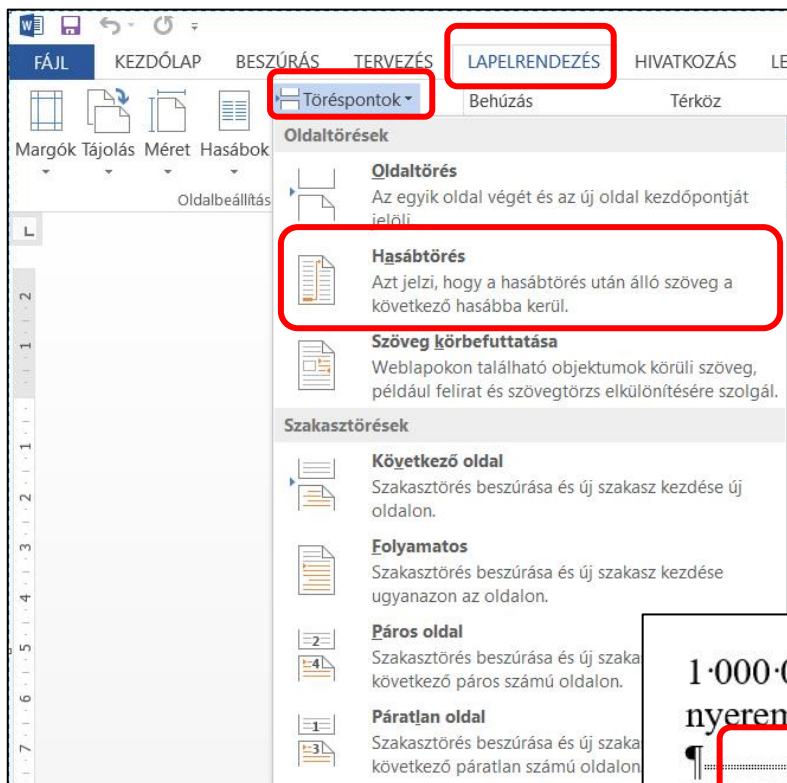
FÁJL KEZDŐLAP BESZÚRÁS TERVEZÉS LAPELRENDEZÉS HIVATKOZÁS LE

Margók Tájolás Méret Hasábok

Oldalbeállítás

Töréspontok

Behúzás

Térköz

Oldaltörések

Oldaltörés
Az egyik oldal végét és az új oldal kezdőpontját jelöli.

Hasábtörés
Azt jelzi, hogy a hasábtörés után álló szöveg a következő hasábba kerül.

Szöveg körbefuttatása
Weblapokon található objektumok körüli szöveg, például felirat és szövegtörzs elkülönítésére szolgál.

Szakasztörések

Következő oldal
Szakasztörés beszúrása és új szakasz kezdése új oldalon.

Folyamatos
Szakasztörés beszúrása és új szakasz kezdése ugyanazon az oldalon.

Páros oldal
Szakasztörés beszúrása és új szaka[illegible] következő páros számú oldalon.

Páratlan oldal
Szakasztörés beszúrása és új szaka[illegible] következő páratlan számú oldalon.

1·000·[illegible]
nyerem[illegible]
¶